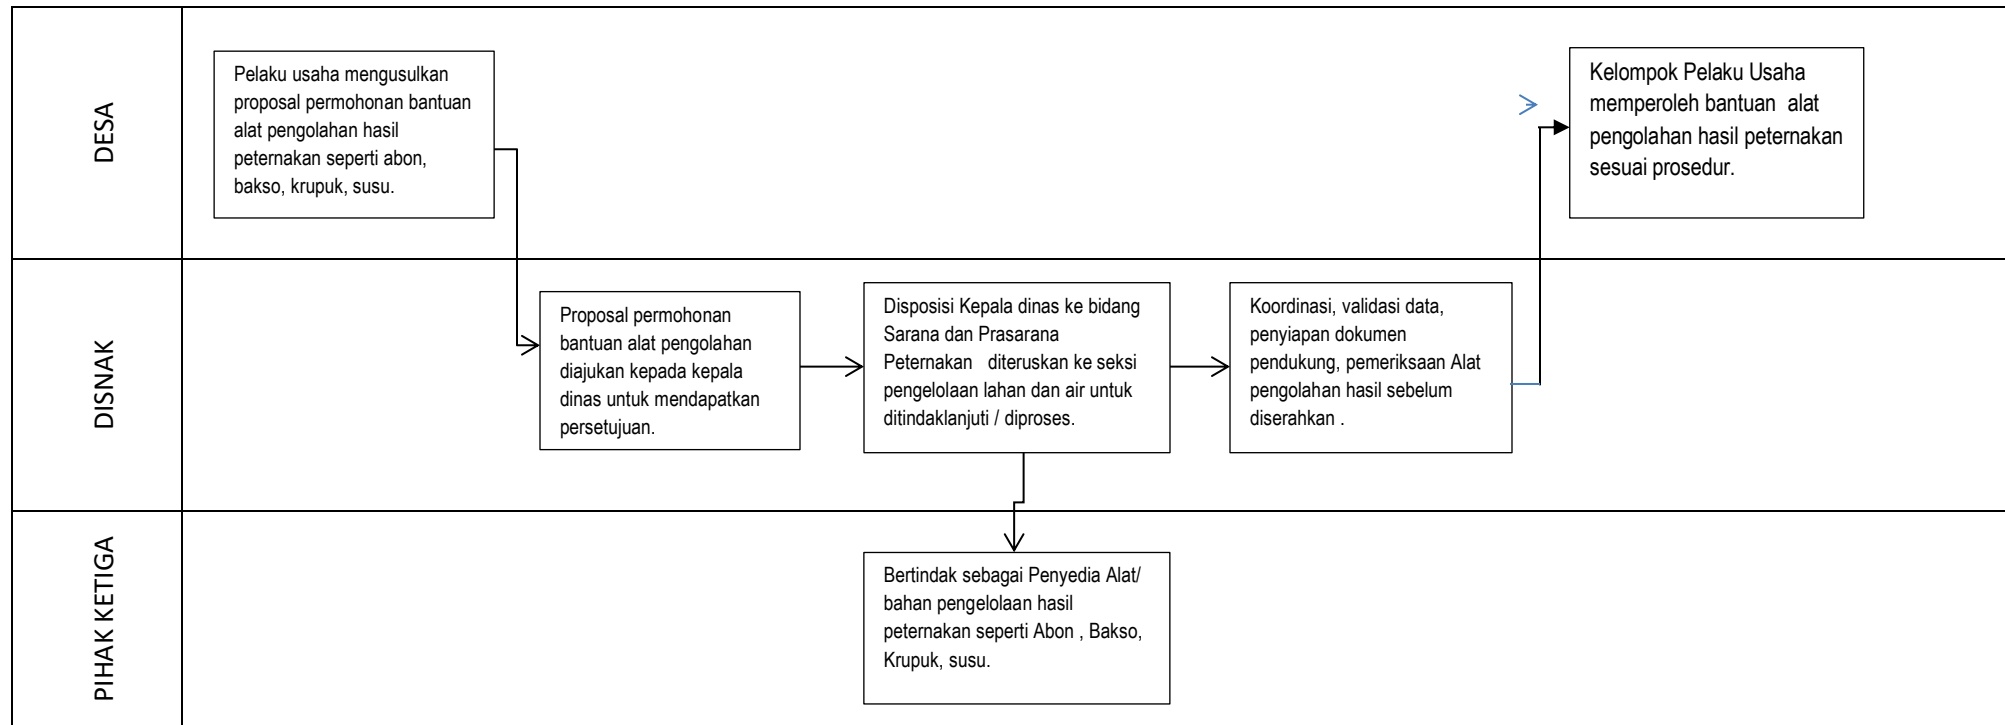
DESA

Pelaku usaha mengusulkan proposal permohonan bantuan alat pengolahan hasil peternakan seperti abon, bakso, krupuk, susu.

Kelompok Pelaku Usaha memperoleh bantuan alat pengolahan hasil peternakan sesuai prosedur.

DISNAK

Proposal permohonan bantuan alat pengolahan diajukan kepada kepala dinas untuk mendapatkan persetujuan.

Disposisi Kepala dinas ke bidang Sarana dan Prasarana Peternakan diteruskan ke seksi pengelolaan lahan dan air untuk ditindaklanjuti / diproses.

Koordinasi, validasi data, penyiapan dokumen pendukung, pemeriksaan Alat pengolahan hasil sebelum diserahkan .

PIHAK KETIGA

Bertindak sebagai Penyedia Alat/ bahan pengelolaan hasil peternakan seperti Abon , Bakso, Krupuk, susu.